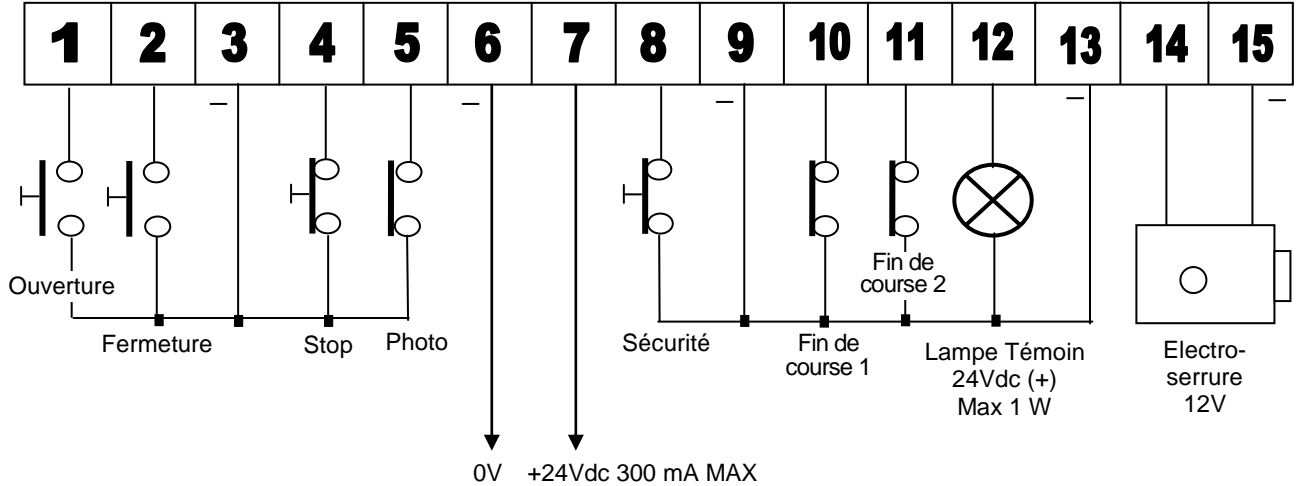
| 1 | 2 | 3 | 4 | 5 | 6 | 7 | 8 | 9 | 10 | 11 | 12 | 13 | 14 | 15 |
|---|---|---|---|---|---|---|---|---|---|---|---|---|---|---|

–
–
–
–
–

Ouverture
Fermeture
Stop
Photo
Sécurité
Fin de course 1
Fin de course 2
Lampe Témoin 24Vdc (+) Max 1 W
Electro-serrure 12V

0V +24Vdc 300 mA MAX